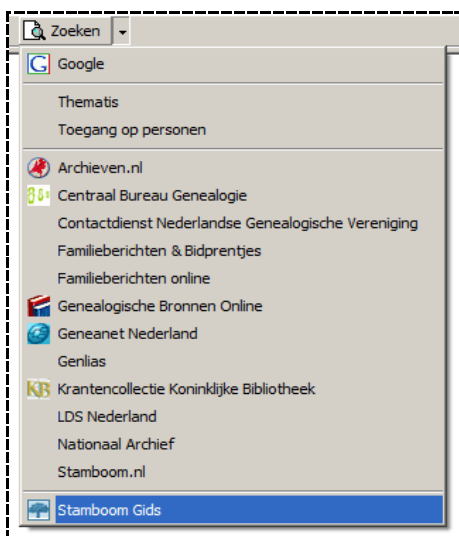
Zoeken

Google

Thematis
Toegang op personen

Archieven.nl
Centraal Bureau Genealogie
Contactdienst Nederlandse Genealogische Vereniging
Familieberichten & Bidprentjes
Familieberichten online
Genealogische Bronnen Online
Geneanet Nederland
Genlias
Krantencollectie Koninklijke Bibliotheek
LDS Nederland
Nationaal Archief
Stamboom.nl

Stamboom Gids